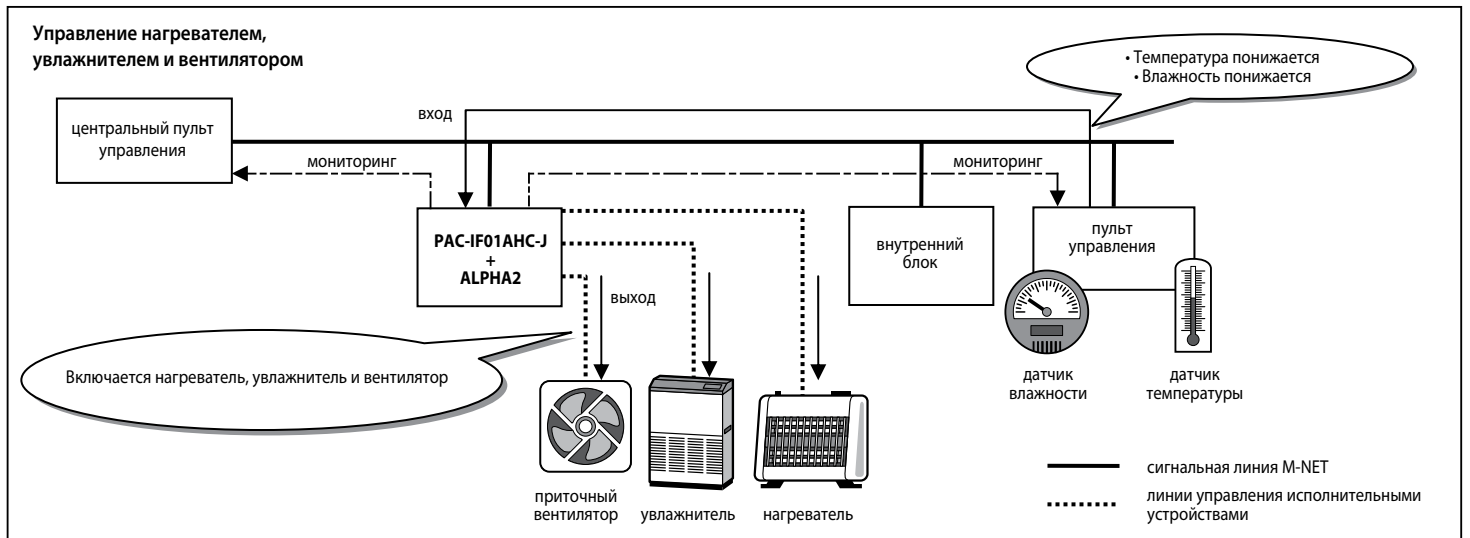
Управление нагревателем, увлажнителем и вентилятором

• Температура понижается
• Влажность понижается

вход

центральный пульт управления

мониторинг

мониторинг

PAC-IF01AHC-J
+
ALPHA2

внутренний блок

пульт управления

выход

Включается нагреватель, увлажнитель и вентилятор

датчик влажности

датчик температуры

приточный вентилятор

увлажнитель

нагреватель

сигнальная линия M-NET

линии управления исполнительными устройствами